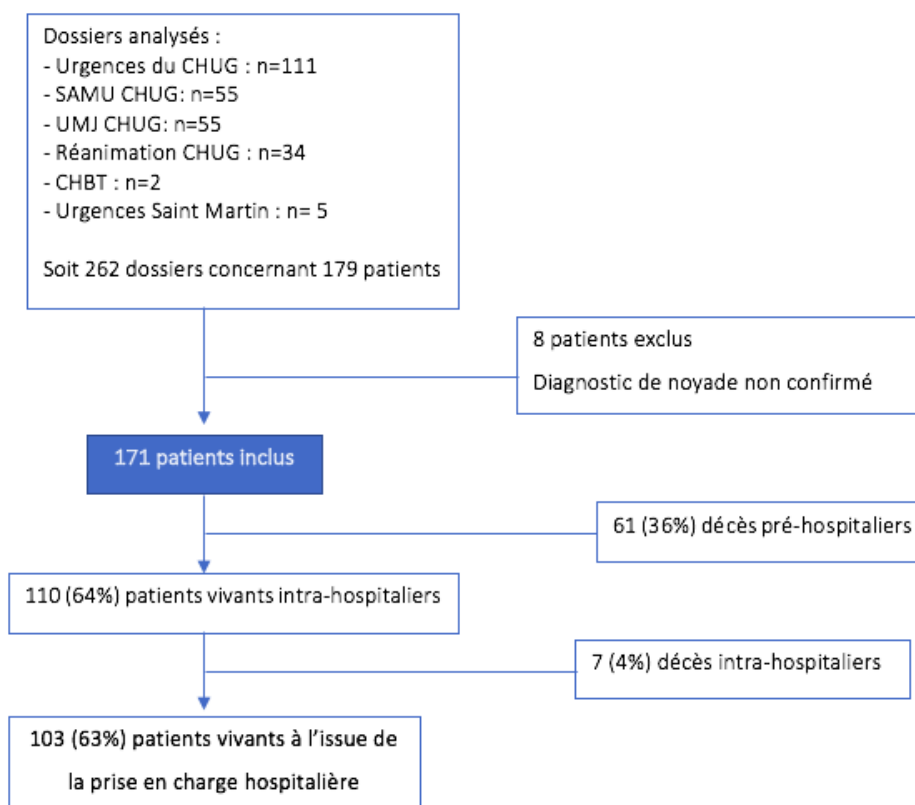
Dossiers analysés :
- Urgences du CHUG : n=111
- SAMU CHUG: n=55
- UMJ CHUG: n=55
- Réanimation CHUG : n=34
- CHBT : n=2
- Urgences Saint Martin : n= 5

Soit 262 dossiers concernant 179 patients

8 patients exclus

Diagnostic de noyade non confirmé

171 patients inclus

61 (36%) décès pré-hospitaliers

110 (64%) patients vivants intra-hospitaliers

7 (4%) décès intra-hospitaliers

103 (63%) patients vivants à l'issue de la prise en charge hospitalière